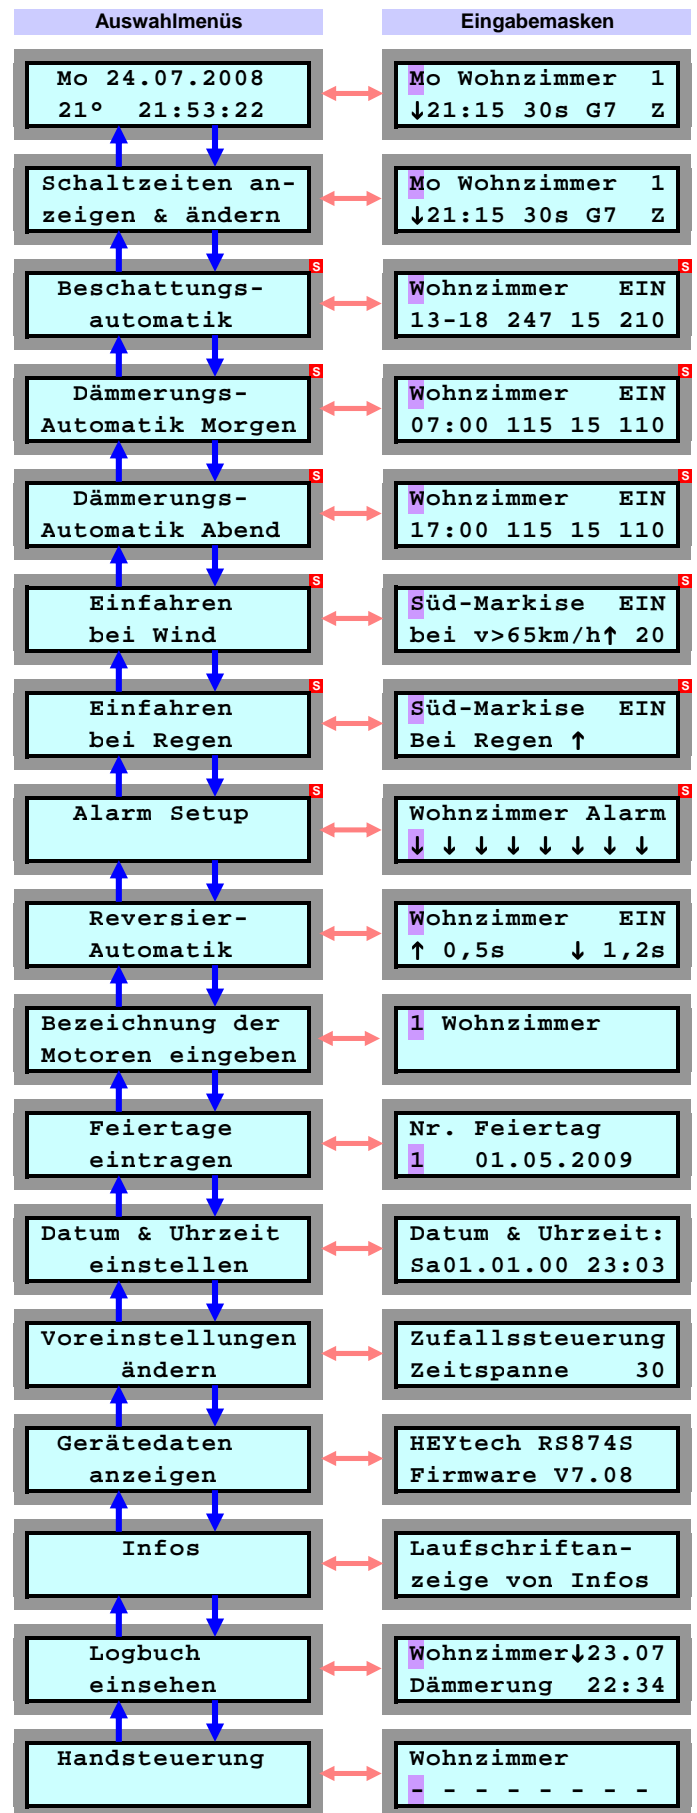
Auswahlmenüs

Eingabemasken

Mo 24.07.2008
21° 21:53:22

Mo Wohnzimmer 1
↓21:15 30s G7 Z

Schaltzeiten anzeigen & ändern

Mo Wohnzimmer 1
↓21:15 30s G7 Z

S
Beschattungsautomatik

S
Wohnzimmer EIN
13-18 247 15 210

S
Dämmerungs-Automatik Morgen

S
Wohnzimmer EIN
07:00 115 15 110

S
Dämmerungs-Automatik Abend

S
Wohnzimmer EIN
17:00 115 15 110

S
Einfahren bei Wind

S
Süd-Markise EIN
bei v>65km/h↑ 20

S
Einfahren bei Regen

S
Süd-Markise EIN
Bei Regen ↑

S
Alarm Setup

S
Wohnzimmer Alarm
↓ ↓ ↓ ↓ ↓ ↓ ↓ ↓

Reversier-Automatik

Wohnzimmer EIN
↑ 0,5s ↓ 1,2s

Bezeichnung der Motoren eingeben

1 Wohnzimmer

Feiertage eintragen

Nr. Feiertag
1 01.05.2009

Datum & Uhrzeit einstellen

Datum & Uhrzeit:
Sa01.01.00 23:03

Voreinstellungen ändern

Zufallssteuerung
Zeitspanne 30

Gerätedaten anzeigen

HEYtech RS874S
Firmware V7.08

Infos

Laufschriftanzeige von Infos

Logbuch einsehen

Wohnzimmer↓23.07
Dämmerung 22:34

Handsteuerung

Wohnzimmer
- - - - - - - -